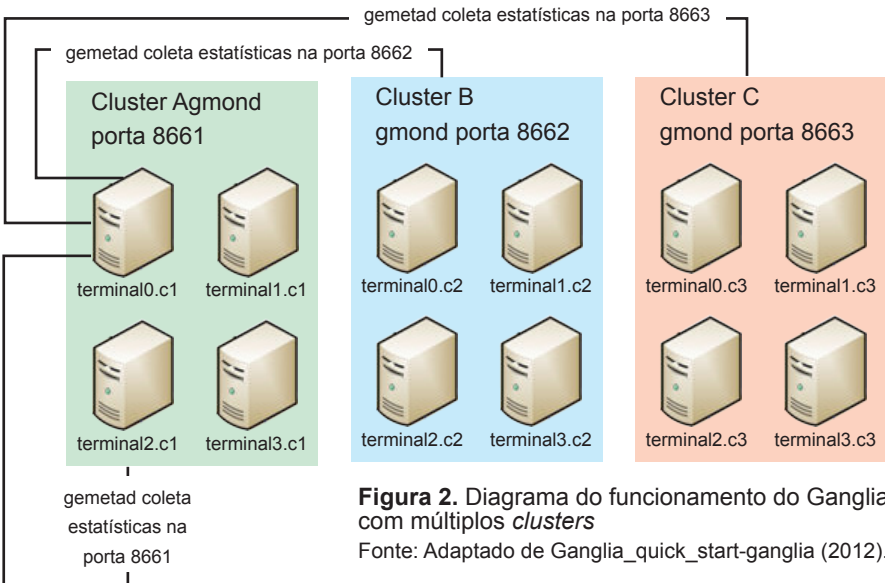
gemetad coleta estatísticas na porta 8663

gemetad coleta estatísticas na porta 8662

Cluster Agmond porta 8661

terminal0.c1

terminal1.c1

terminal2.c1

terminal3.c1

Cluster B gmond porta 8662

terminal0.c2

terminal1.c2

terminal2.c2

terminal3.c2

Cluster C gmond porta 8663

terminal0.c3

terminal1.c3

terminal2.c3

terminal3.c3

gemetad coleta estatísticas na porta 8661

**Figura 2.** Diagrama do funcionamento do Ganglia com múltiplos *clusters*

Fonte: Adaptado de Ganglia_quick_start-ganglia (2012).